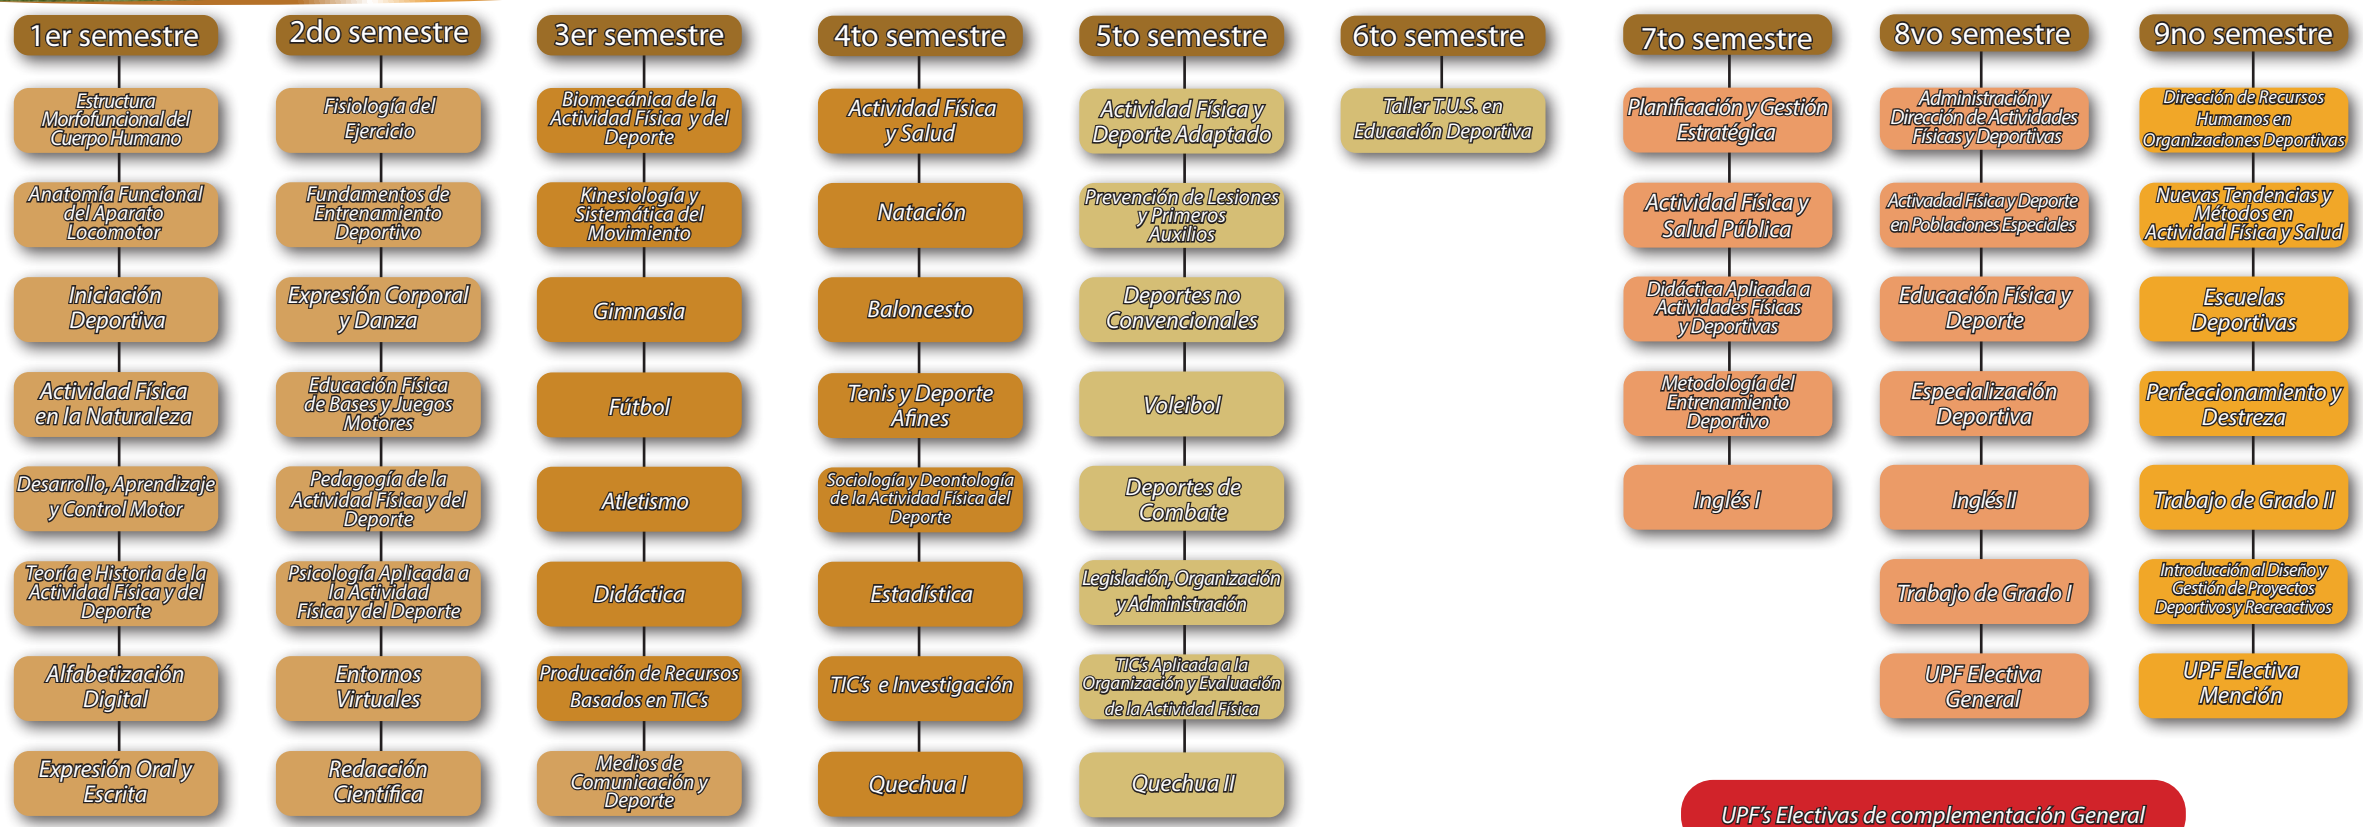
1er semestre

Estructura Morfofuncional del Cuerpo Humano

Anatomía Funcional del Aparato Locomotor

Iniciación Deportiva

Actividad Física en la Naturaleza

Desarrollo, Aprendizaje y Control Motor

Teoría e Historia de la Actividad Física y del Deporte

Alfabetización Digital

Expresión Oral y Escrita

2do semestre

Fisiología del Ejercicio

Fundamentos de Entrenamiento Deportivo

Expresión Corporal y Danza

Educación Física de Bases y Juegos Motores

Pedagogía de la Actividad Física y del Deporte

Psicología Aplicada a la Actividad Física y del Deporte

Entornos Virtuales

Redacción Científica

3er semestre

Biomecánica de la Actividad Física y del Deporte

Kinesiología y Sistemática del Movimiento

Gimnasia

Fútbol

Atletismo

Didáctica

Producción de Recursos Basados en TIC's

Medios de Comunicación y Deporte

4to semestre

Actividad Física y Salud

Natación

Baloncesto

Tenis y Deporte Afines

Sociología y Deontología de la Actividad Física del Deporte

Estadística

TIC's e Investigación

Quechua I

5to semestre

Actividad Física y Deporte Adaptado

Prevención de Lesiones y Primeros Auxilios

Deportes no Convencionales

Voleibol

Deportes de Combate

Legislación, Organización y Administración

TIC's Aplicada a la Organización y Evaluación de la Actividad Física

Quechua II

6to semestre

Taller T.U.S. en Educación Deportiva

7to semestre

Planificación y Gestión Estratégica

Actividad Física y Salud Pública

Didáctica Aplicada a Actividades Físicas y Deportivas

Metodología del Entrenamiento Deportivo

Inglés I

8vo semestre

Administración y Dirección de Actividades Físicas y Deportivas

Actividad Física y Deporte en Poblaciones Especiales

Educación Física y Deporte

Especialización Deportiva

Inglés II

Trabajo de Grado I

UPF Electiva General

9no semestre

Dirección de Recursos Humanos en Organizaciones Deportivas

Nuevas Tendencias y Métodos en Actividad Física y Salud

Escuelas Deportivas

Perfeccionamiento y Destreza

Trabajo de Grado II

Introducción al Diseño y Gestión de Proyectos Deportivos y Recreactivos

UPF Electiva Mención

UPF's Electivas de complementación General